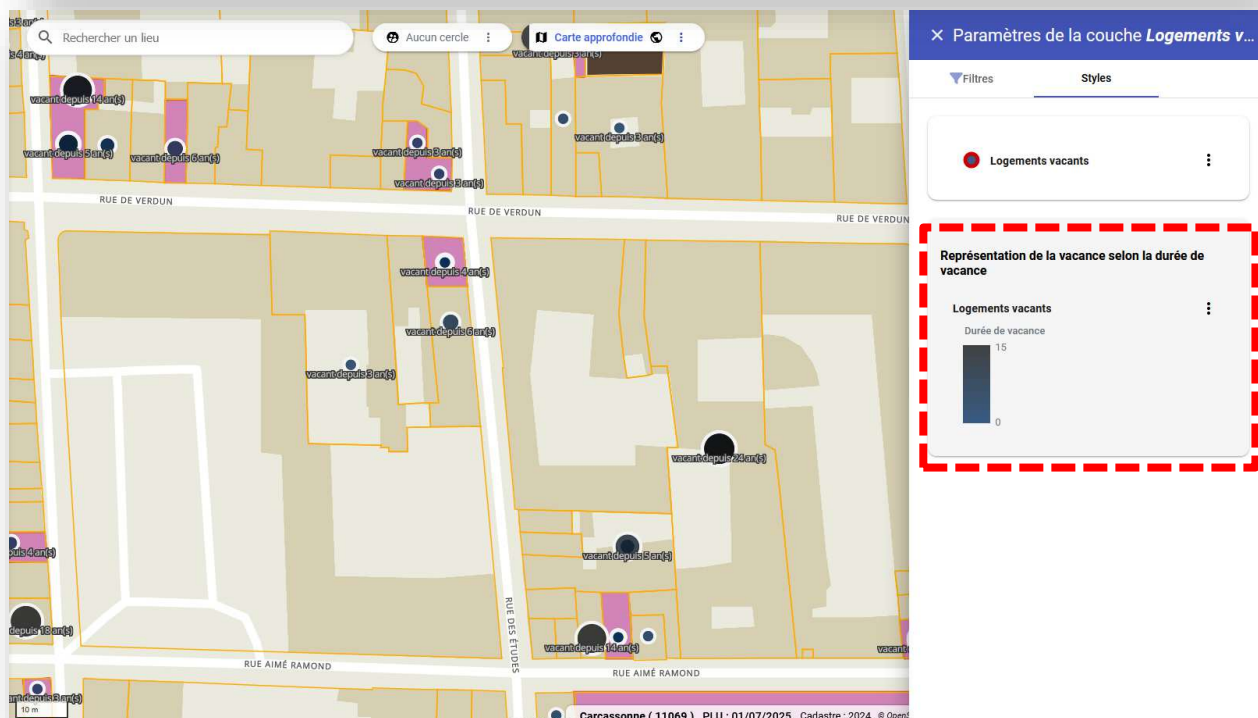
Rechercher un lieu

Aucun cercle

Carte approfondie

× Paramètres de la couche Logements v...

Filtres

Styles

Logements vacants

Représentation de la vacance selon la durée de vacance

Logements vacants

Durée de vacance

15

0

vacant depuis 5 an(s)

vacant depuis 14 an(s)

vacant depuis 5 an(s)

vacant depuis 6 an(s)

vacant depuis 3 an(s)

vacant depuis 3 an(s)

vacant depuis 3 an(s)

RUE DE VERDUN

RUE DE VERDUN

RUE DE VERDUN

vacant depuis 4 an(s)

vacant depuis 6 an(s)

vacant depuis 3 an(s)

vacant depuis 24 an(s)

vacant depuis 4 an(s)

vacant depuis 5 an(s)

vacant depuis 18 an(s)

RUE DES ÉTUDES

vacant depuis 14 an(s)

RUE AIMÉ RAMOND

RUE AIMÉ RAMOND

vacant depuis 3 an(s)

10 m

Carcassonne ( 11069 ) PLU : 01/07/2025 Cadastre : 2024 © OpenS